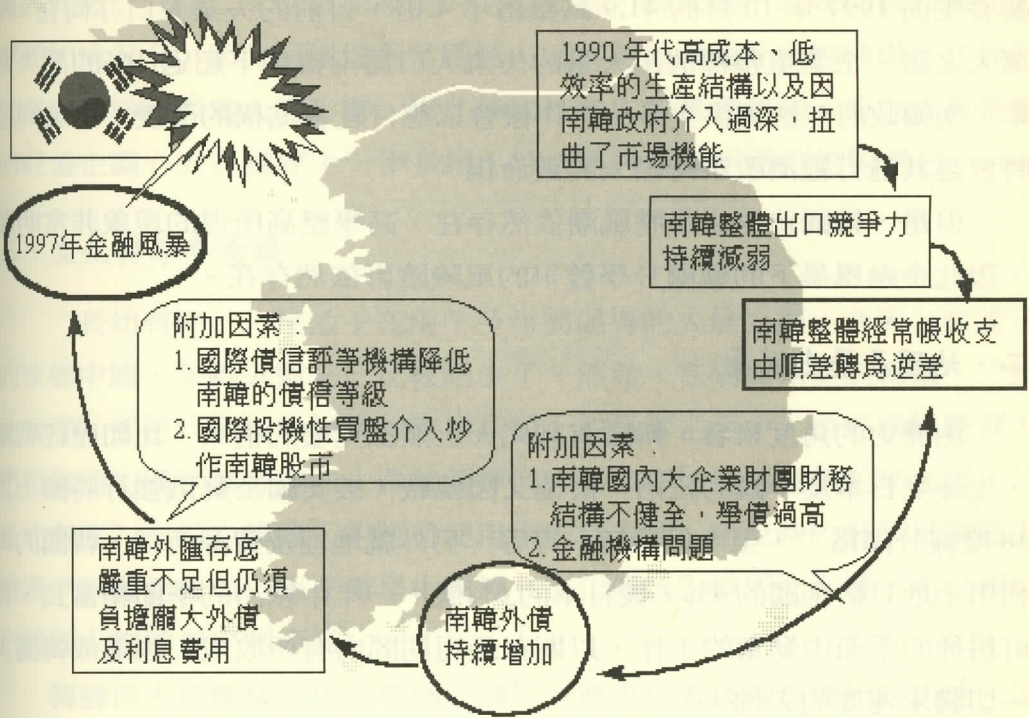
1990 年代高成本、低效率的生產結構以及因南韓政府介入過深，扭曲了市場機能

南韓整體出口競爭力持續減弱

南韓整體經常帳收支由順差轉爲逆差

附加因素：
1. 南韓國內大企業財團財務結構不健全，舉債過高
2. 金融機構問題

南韓外債持續增加

南韓外匯存底嚴重不足但仍須負擔龐大外債及利息費用

附加因素：
1. 國際債信評等機構降低南韓的債信等級
2. 國際投機性買盤介入炒作南韓股市

1997年金融風暴